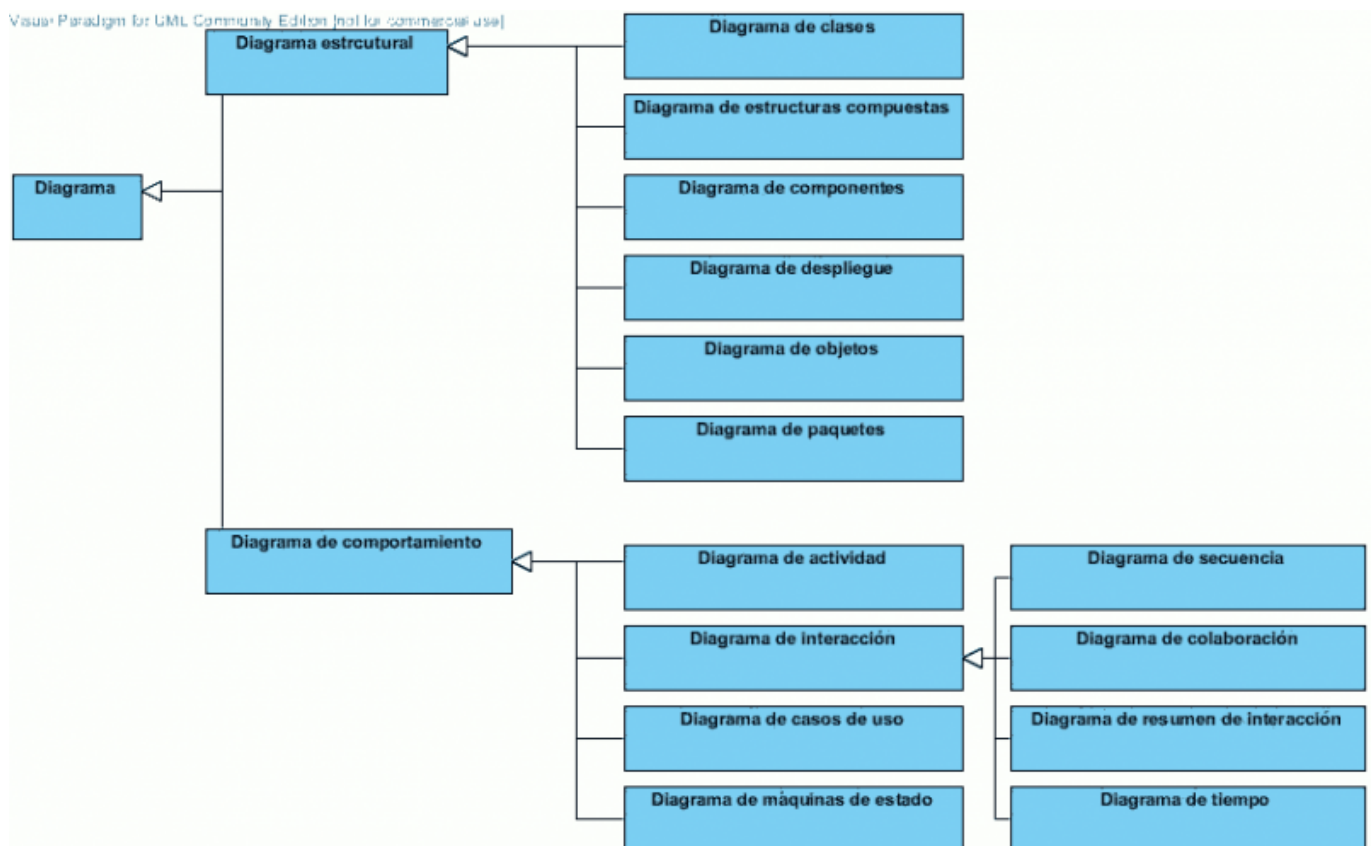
Visual Paradigm for UML Community Edition [not for commercial use]

Diagrama estrcutural

Diagrama de clases

Diagrama de estructuras compuestas

Diagrama

Diagrama de componentes

Diagrama de despliegue

Diagrama de objetos

Diagrama de paquetes

Diagrama de comportamiento

Diagrama de actividad

Diagrama de secuencia

Diagrama de interacción

Diagrama de colaboración

Diagrama de casos de uso

Diagrama de resumen de interacción

Diagrama de máquinas de estado

Diagrama de tiempo